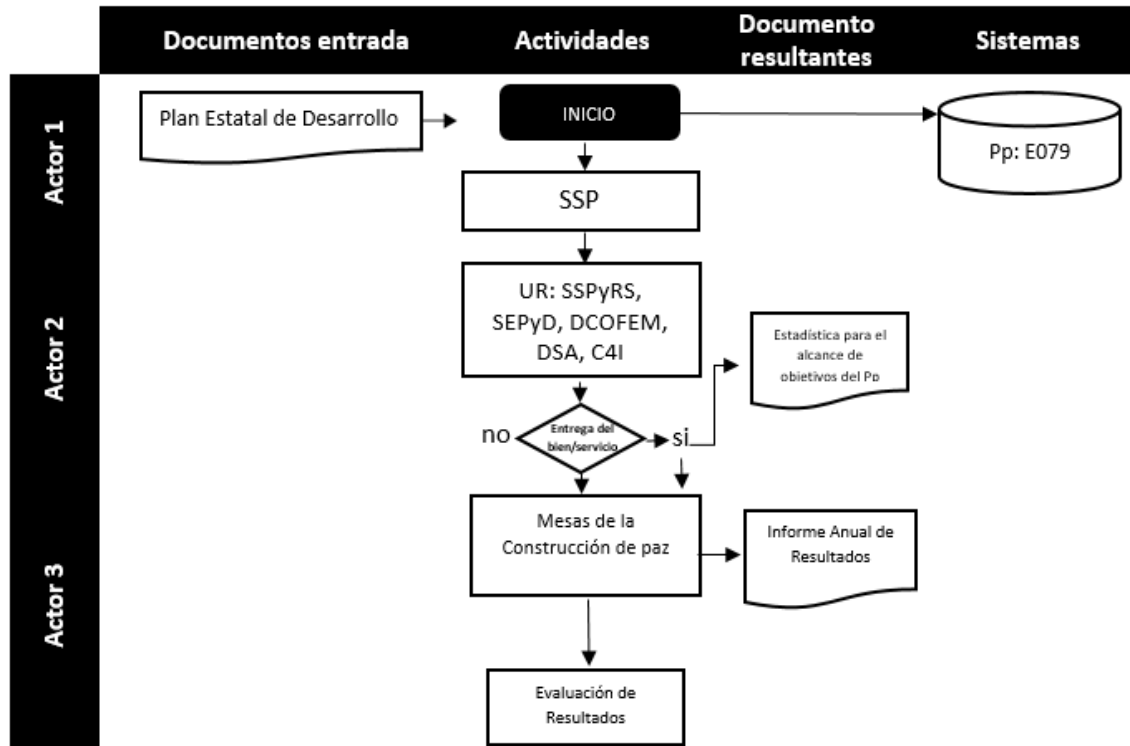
Documentos entrada

Actividades

Documento resultantes

Sistemas

Actor 1

Plan Estatal de Desarrollo

INICIO

Pp: E079

SSP

Actor 2

UR: SSPyRS, SEPyD, DCOFEM, DSA, C4I

Estadística para el alcance de objetivos del Pp

no

Entrega del bien/servicio

si

Actor 3

Mesas de la Construcción de paz

Informe Anual de Resultados

Evaluación de Resultados